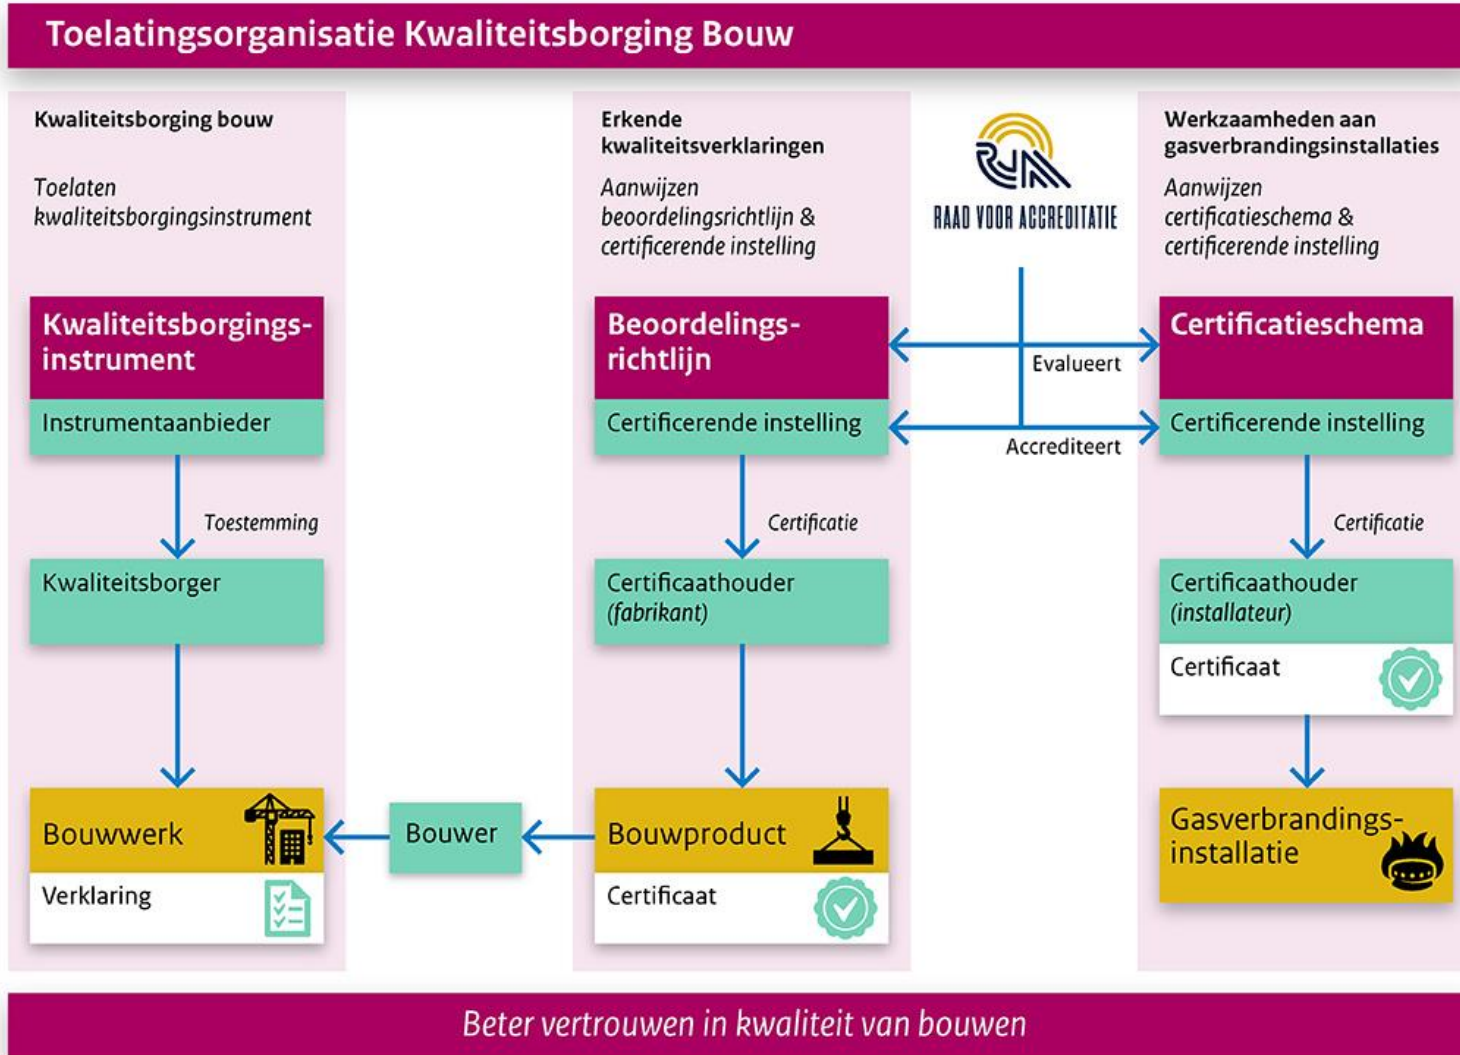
Toelatingsorganisatie Kwaliteitsborging Bouw

Kwaliteitsborging bouw

Toelaten kwaliteitsborgingsinstrument

Kwaliteitsborgingsinstrument

Instrumentaanbieder

Toestemming

Kwaliteitsborger

Bouwwerk

Verklaring

Erkende kwaliteitsverklaringen

Aanwijzen beoordelingsrichtlijn & certificerende instelling

Beoordelingsrichtlijn

Certificerende instelling

Certificatie

Certificaathouder (fabrikant)

Bouwproduct

Certificaat

Bouwer

RvA

RAAD VOOR ACCREDITATIE

Evalueert

Accrediteert

Werkzaamheden aan gasverbrandingsinstallaties

Aanwijzen certificatieschema & certificerende instelling

Certificatieschema

Certificerende instelling

Certificatie

Certificaathouder (installateur)

Certificaat

Gasverbrandingsinstallatie

Beter vertrouwen in kwaliteit van bouwen